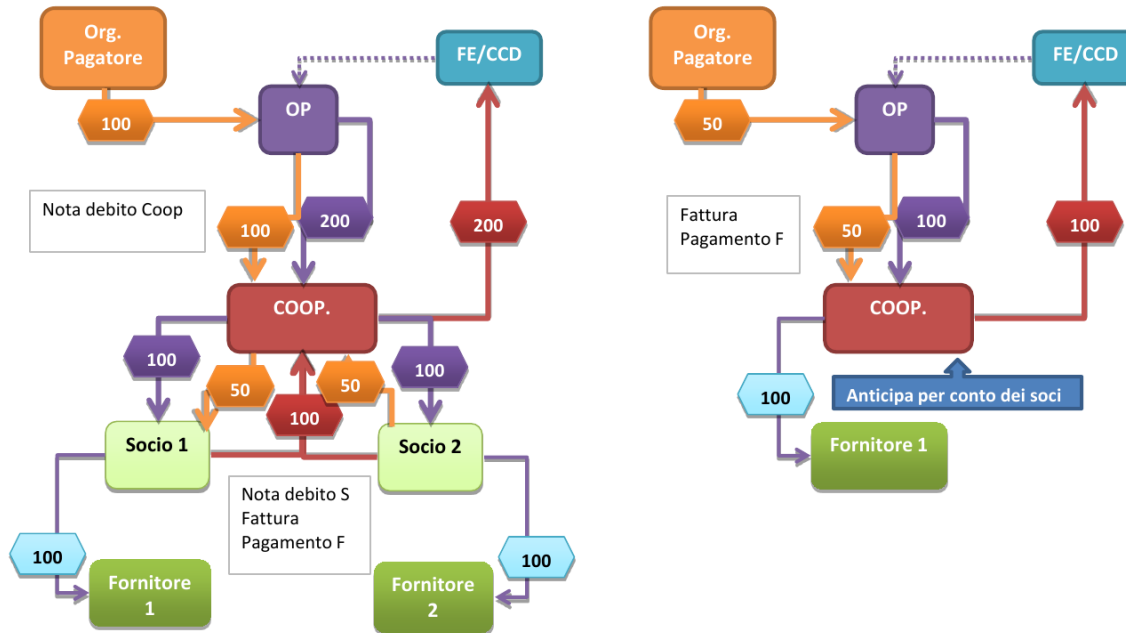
Org. Pagatore

FE/CCD

100

OP

Nota debito Coop

100

200

200

COOP.

100

50

50

100

100

Socio 1

Socio 2

Nota debito S
Fattura
Pagamento F

100

100

Fornitore 1

Fornitore 2

Org. Pagatore

FE/CCD

50

OP

Fattura
Pagamento F

50

100

100

COOP.

100

Anticipa per conto dei soci

Fornitore 1